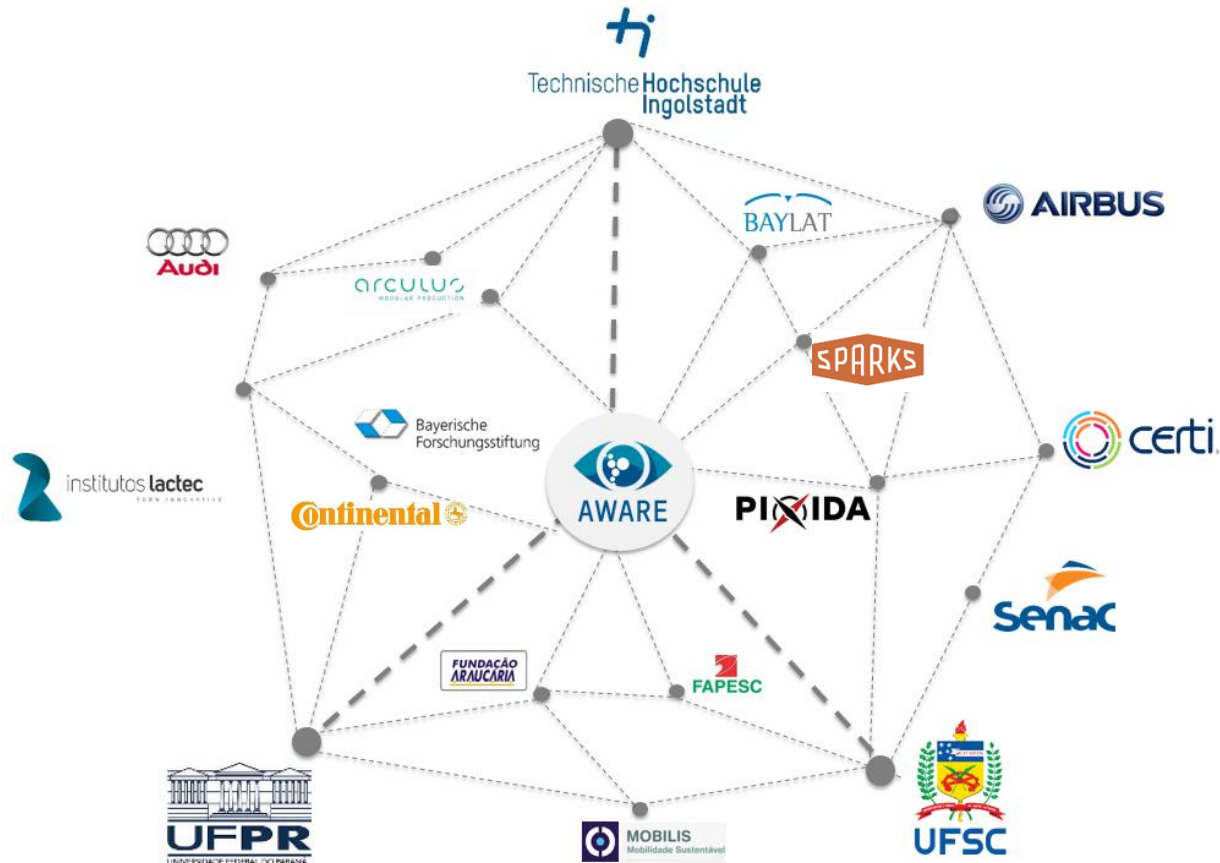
Technische Hochschule Ingolstadt

AIRBUS

BAYLAT

Audi

arculus
MODULAR PRODUCTION

SPARKS

certi

Bayerische Forschungsstiftung

institutos lactec
TURN INNOVATIVE

AWARE

Continental

PIXIDA

Senac

FUNDAÇÃO ARAUCÁRIA

FAPESC

UFPR
UNIVERSIDADE FEDERAL DO PARANÁ

MOBILIS
Mobilidade Sustentável

UFSC